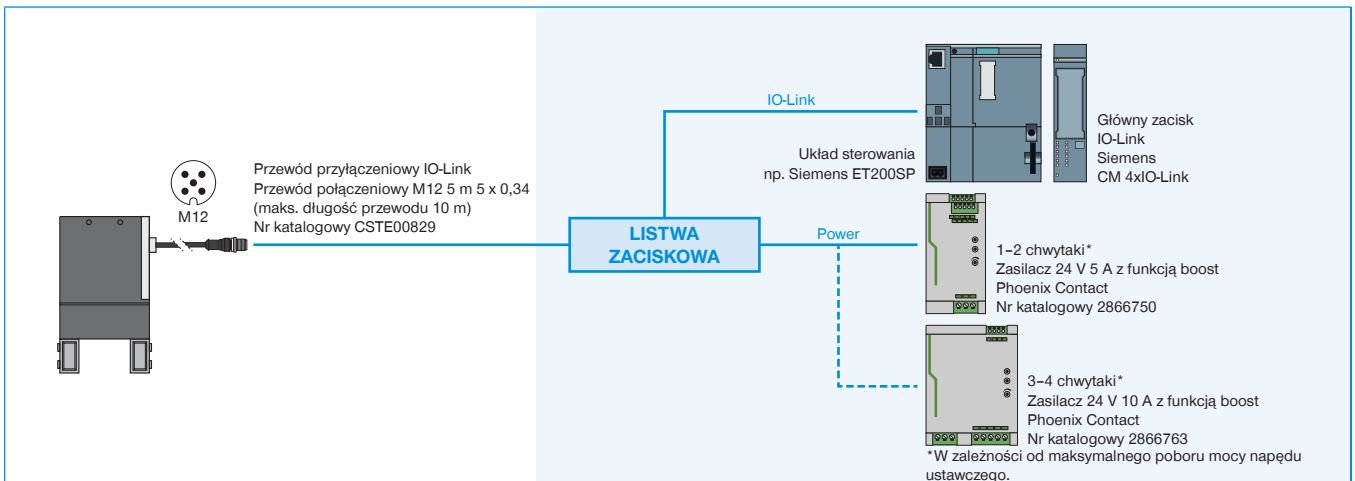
M12

Przewód przyłączeniowy IO-Link
Przewód połączeniowy M12 5 m 5 x 0,34
(maks. długość przewodu 10 m)
Nr katalogowy CSTE00829

LISTWA ZACISKOWA

IO-Link

Power

Układ sterowania
np. Siemens ET200SP

Główny zacisk
IO-Link
Siemens
CM 4xIO-Link

1–2 chwytaki*
Zasilacz 24 V 5 A z funkcją boost
Phoenix Contact
Nr katalogowy 2866750

3–4 chwytaki*
Zasilacz 24 V 10 A z funkcją boost
Phoenix Contact
Nr katalogowy 2866763

*W zależności od maksymalnego poboru mocy napędu ustawczego.